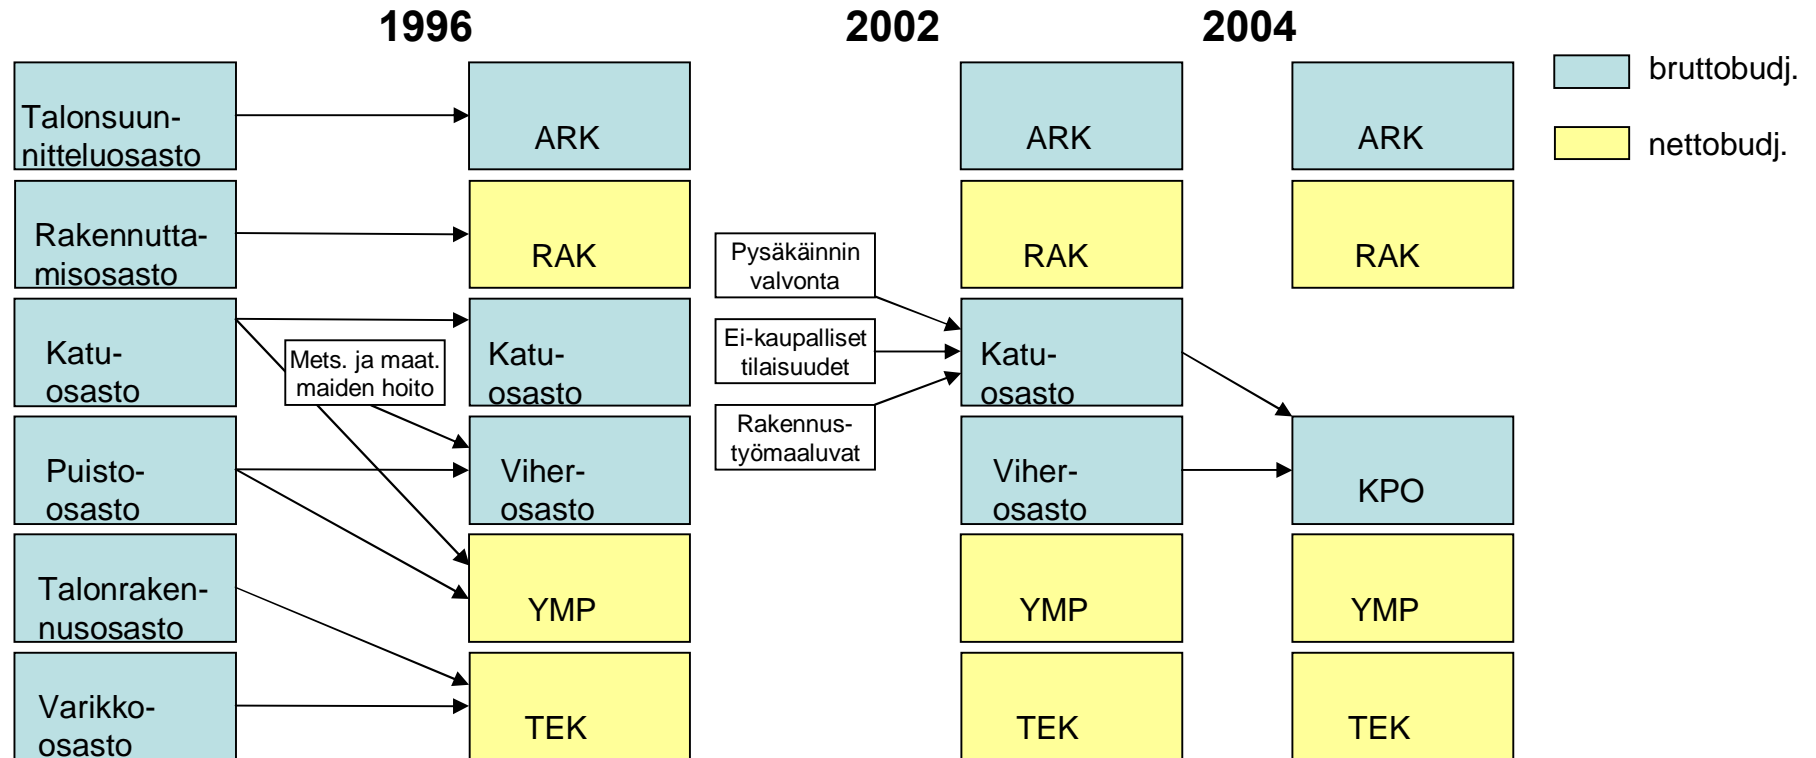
1996

2002

2004

bruttobudj.

nettobudj.

Talonsuunnitteluosasto

Rakennuttamisosasto

Katuosasto

Puistoosasto

Talonrakennusosasto

Varikkoosasto

Mets. ja maat. maiden hoito

ARK

RAK

Katuosasto

Viherosasto

YMP

TEK

Pysäkäinnin valvonta

Ei-kaupalliset tilaisuudet

Rakennustyömaaluvat

ARK

RAK

Katuosasto

Viherosasto

YMP

TEK

ARK

RAK

KPO

YMP

TEK